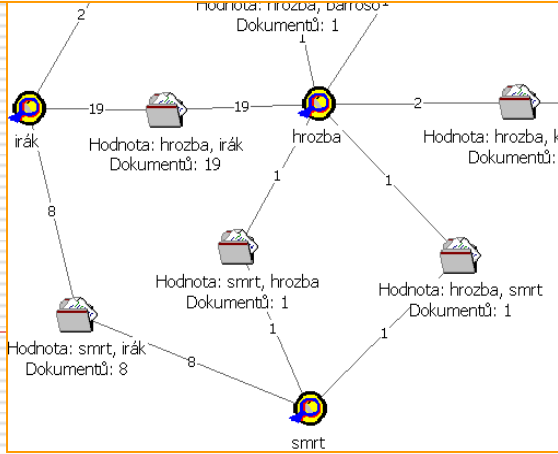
2
Hodnota: hrozba, barroso
Dokumentů: 1
1
irák
19
19
hrozba
2
Hodnota: hrozba, irák
Dokumentů: 19
Hodnota: hrozba, k
Dokumentů
8
1
1
Hodnota: smrt, hrozba
Dokumentů: 1
Hodnota: hrozba, smrt
Dokumentů: 1
1
1
Hodnota: smrt, irák
Dokumentů: 8
8
smrt